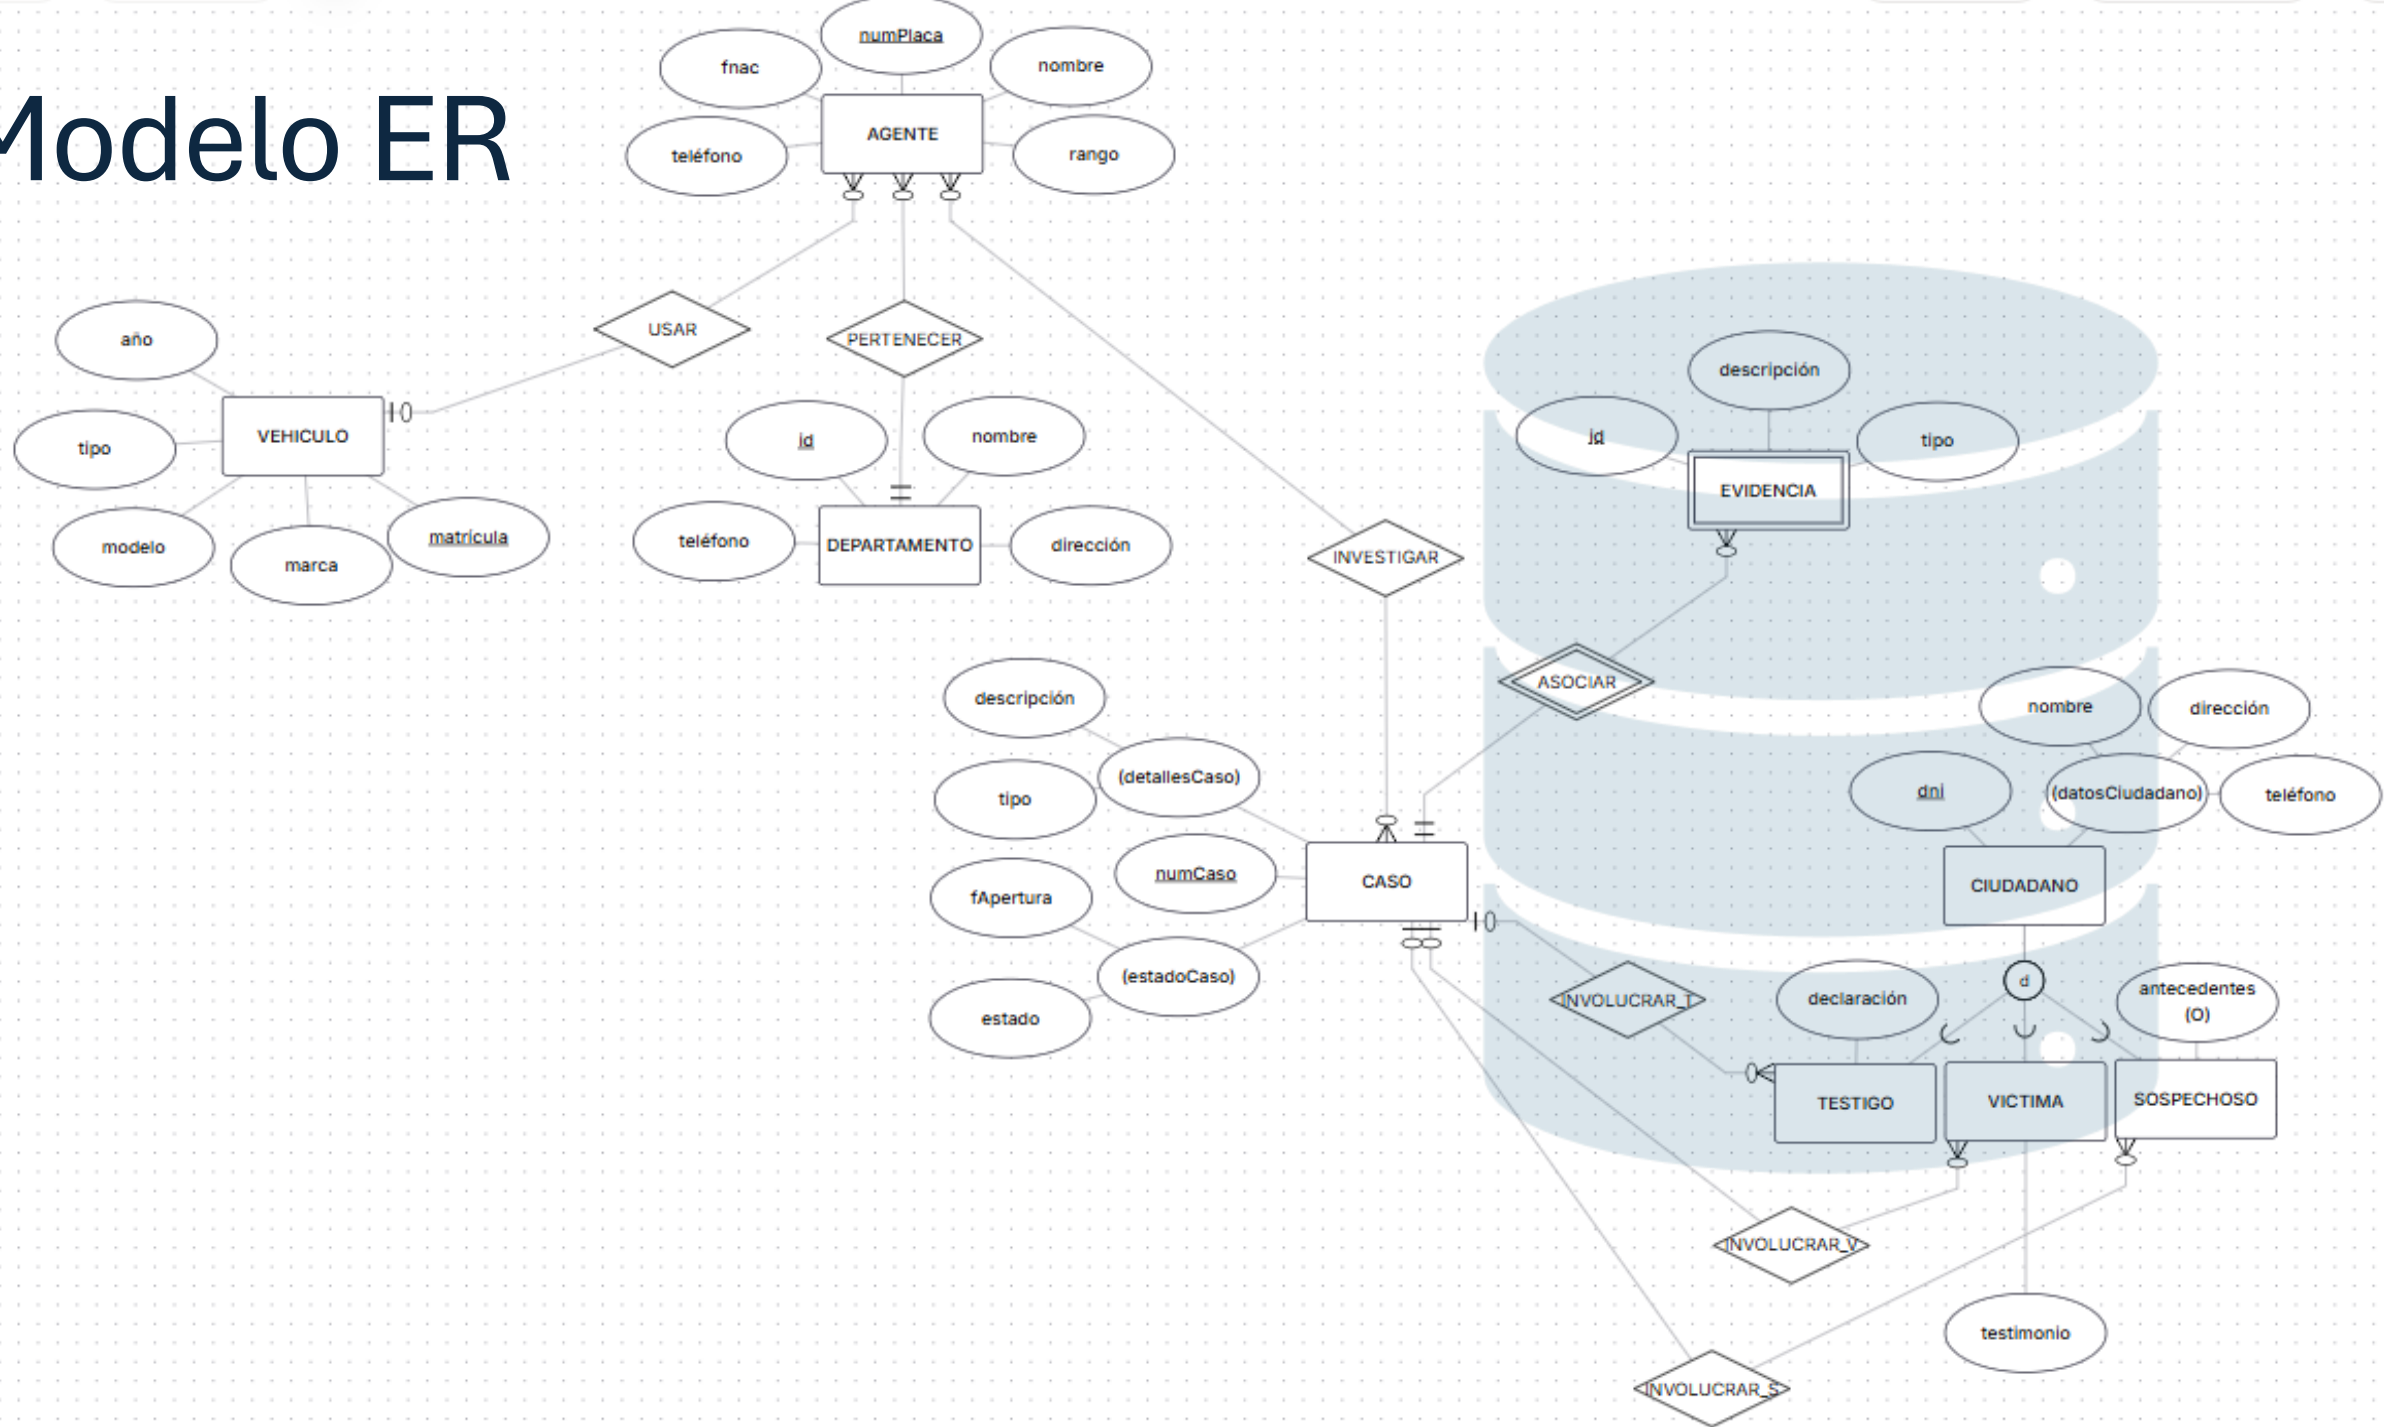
Modelo ER

numPlaca
fnac
nombre
AGENTE
teléfono
rango
USAR
PERTENECER
año
VEHICULO
tipo
modelo
marca
matrícula
id
nombre
teléfono
DEPARTAMENTO
dirección
INVESTIGAR
descripción
id
tipo
EVIDENCIA
ASOCIAR
descripción
(detallesCaso)
tipo
numCaso
fApertura
CASO
(estadoCaso)
estado
nombre
dirección
dni
(datosCiudadano)
teléfono
CIUDADANO
d
INVOLUCRAR_T
declaración
antecedentes (O)
TESTIGO
VICTIMA
SOSPECHOSO
INVOLUCRAR_V
testimonio
INVOLUCRAR_S